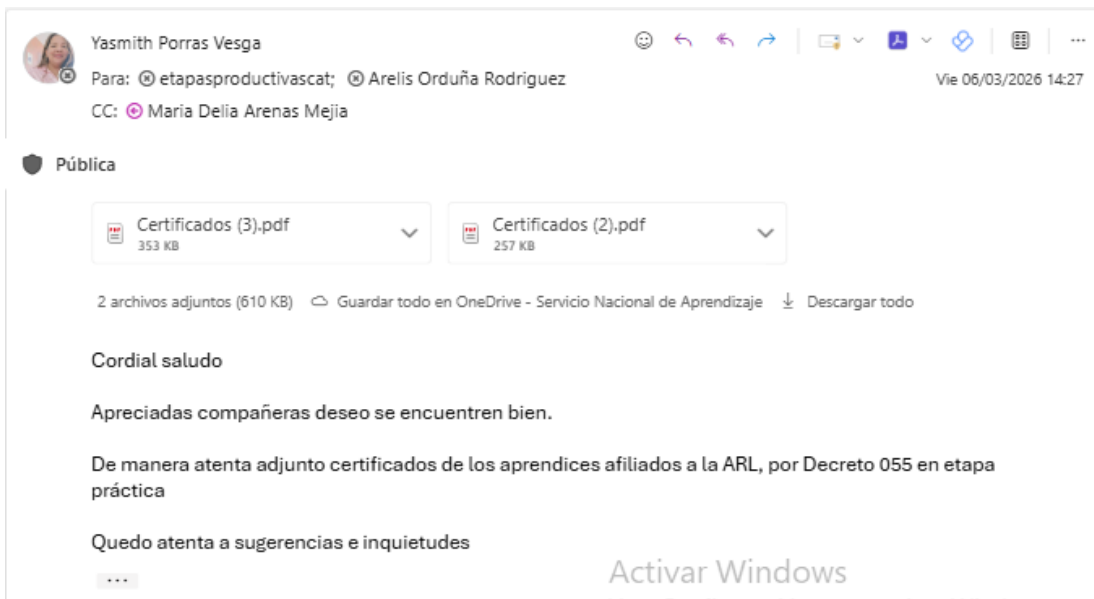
Yasmith Porras Vesga
Para: etapasproductivascat; Arelis Orduña Rodriguez
Vie 06/03/2026 14:27
CC: Maria Delia Arenas Mejia

Pública

Certificados (3).pdf
353 KB

Certificados (2).pdf
257 KB

2 archivos adjuntos (610 KB) Guardar todo en OneDrive - Servicio Nacional de Aprendizaje Descargar todo

Cordial saludo

Apreciadas compañeras deseo se encuentren bien.

De manera atenta adjunto certificados de los aprendices afiliados a la ARL, por Decreto 055 en etapa práctica

Quedo atenta a sugerencias e inquietudes

...

Activar Windows